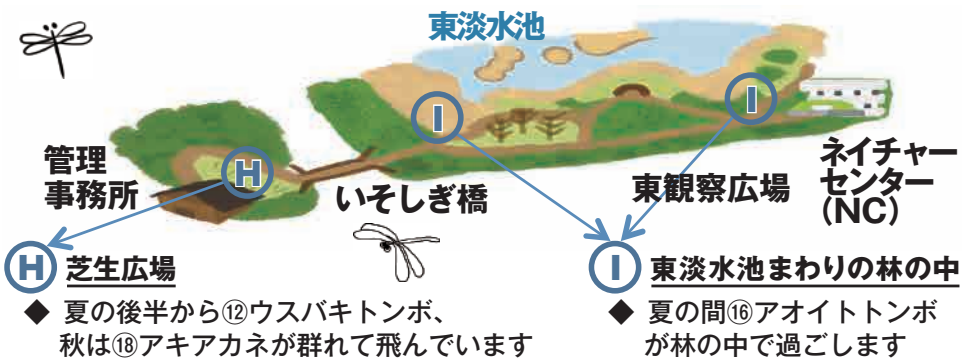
東淡水池

I

I

管理事務所

H

いそしぎ橋

東観察広場

ネイチャーセンター(NC)

H 芝生広場

◆ 夏の後半から⑫ウスバキトンボ、秋は⑱アキアカネが群れて飛んでいます

I 東淡水池まわりの林の中

◆ 夏の間⑯アオイトトンボが林の中で過ごします